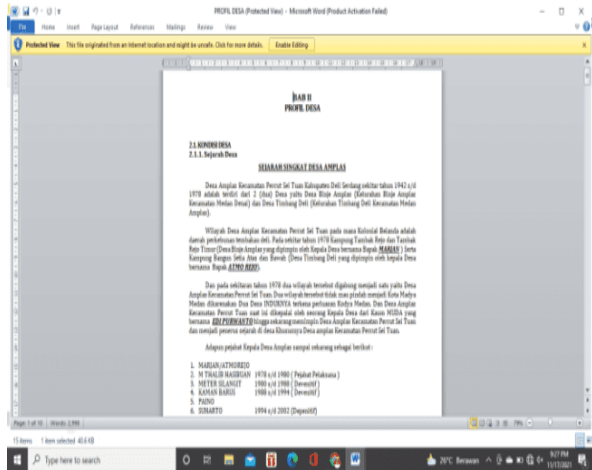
PROFIL DESA (Protected View) - Microsoft Word (Product Activation Failed)

File Home Insert Page Layout References Mailings Review View

Protected View This file originated from an Internet location and might be unsafe. Click for more details. Enable Editing

BAB II
PROFIL DESA

2.1 KONDISI DESA
2.1.1. Sejarah Desa

SEJARAH SINGKAT DESA AMPLAS

Desa Amplas Kecamatan Percut Sei Tuan Kabupaten Deli Serdang sekitar tahun 1942 s/d 1978 adalah terdiri dari 2 (dua) Desa yaitu Desa Binje Amplas (Kelurahan Binje Amplas Kecamatan Medan Denai) dan Desa Timbang Deli (Kelurahan Timbang Deli Kecamatan Medan Amplas).

Wilayah Desa Amplas Kecamatan Percut Sei Tuan pada masa Kolonial Belanda adalah daerah perkebunan tembakau deli. Pada sekitar tahun 1978 Kampung Tambak Rejo dan Tambak Rejo Timur (Desa Binje Amplas yang dipimpin oleh Kepala Desa bernama Bapak MARJAN ) Serta Kampung Bangun Setia Atas dan Bawah (Desa Timbang Deli yang dipimpin oleh kepala Desa bernama Bapak ATMO REJO).

Dan pada sekitaran tahun 1978 dua wilayah tersebut digabung menjadi satu yaitu Desa Amplas Kecamatan Percut Sei Tuan. Dua wilayah tersebut tidak mau pindah menjadi Kota Madya Medan dikarenakan Dua Desa INDUKNYA terkena perluasan Kodya Medan. Dan Desa Amplas Kecamatan Percut Tuan saat ini dikepalai oleh seorang Kepala Desa dari Kaum NUDA yang bernama EDI PURWANTO hingga sekarang memimpin Desa Amplas Kecamatan Percut Sei Tuan dan menjadi peserta sejarah di desa Khususnya Desa amplas Kecamatan Percut Sei Tuan.

Adapun pejabat Kepala Desa Amplas sampai sekarang sebagai berikut :

1. MARJAN/ATMOREJO
2. M THALIB HASIBUAN 1978 s/d 1980 ( Pejabat Pelaksana )
3. METER SLANGIT 1980 s/d 1988 ( Devenitif )
4. KAMAN BARUS 1988 s/d 1994 ( Devenitif )
5. PAINO
6. SUHARTO 1994 s/d 2002 (Depenitif)

Page 1 of 10 Words: 1,998

15 items 1 item selected 40.6 KB

Type here to search

29°C Berawan 9:27 PM 11/17/2021